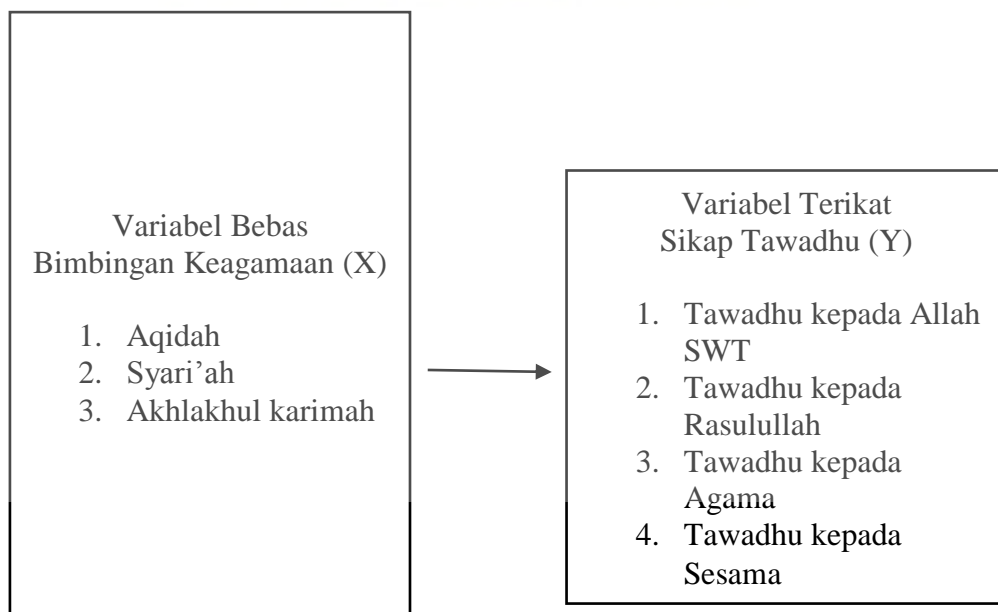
Variabel Bebas
Bimbingan Keagamaan (X)

1. Aqidah
2. Syari'ah
3. Akhlakhul karimah

Variabel Terikat
Sikap Tawadhu (Y)

1. Tawadhu kepada Allah SWT
2. Tawadhu kepada Rasulullah
3. Tawadhu kepada Agama
4. Tawadhu kepada Sesama